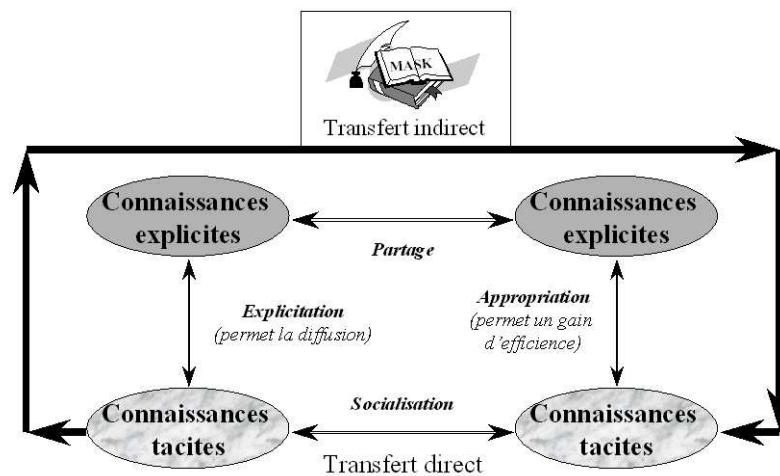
MASK

Transfert indirect

Connaissances explicites

Partage

Connaissances explicites

Explicitation (permet la diffusion)

Appropriation (permet un gain d'efficience)

Connaissances tacites

Socialisation

Connaissances tacites

Transfert direct